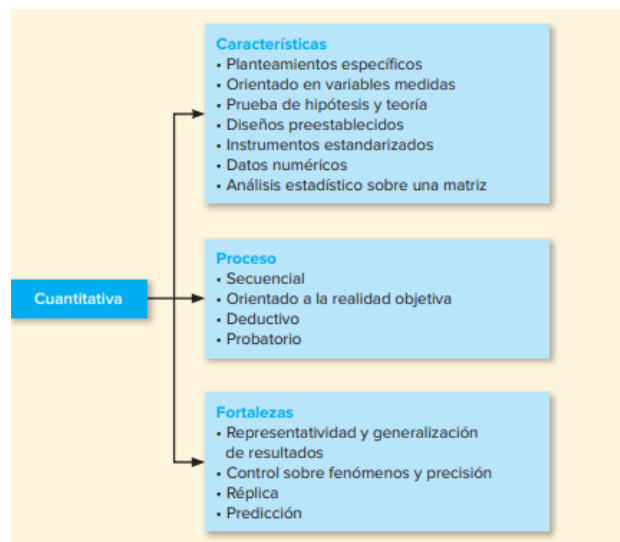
Cuantitativa

Características
• Planteamientos específicos
• Orientado en variables medidas
• Prueba de hipótesis y teoría
• Diseños preestablecidos
• Instrumentos estandarizados
• Datos numéricos
• Análisis estadístico sobre una matriz

Proceso
• Secuencial
• Orientado a la realidad objetiva
• Deductivo
• Probatorio

Fortalezas
• Representatividad y generalización de resultados
• Control sobre fenómenos y precisión
• Réplica
• Predicción